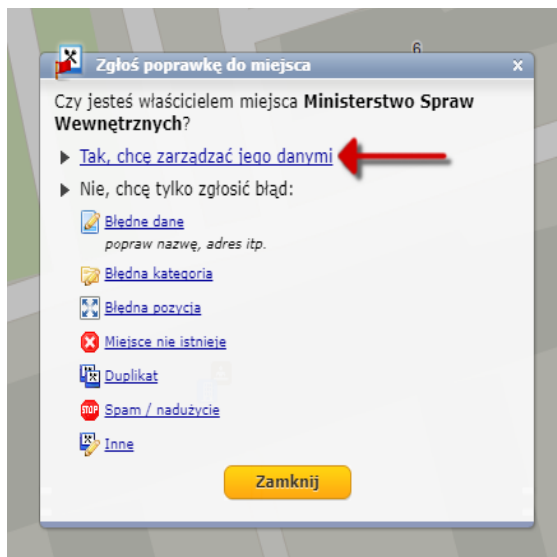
6

Zgłoś poprawkę do miejsca ×

Czy jesteś właścicielem miejsca **Ministerstwo Spraw Wewnętrznych**?

▶ Tak, chcę zarządzać jego danymi

▶ Nie, chcę tylko zgłosić błąd:

Błędne dane
popraw nazwę, adres itp.

Błędna kategoria

Błędna pozycja

Miejsce nie istnieje

Duplikat

STOP Spam / nadużycie

Inne

Zamknij